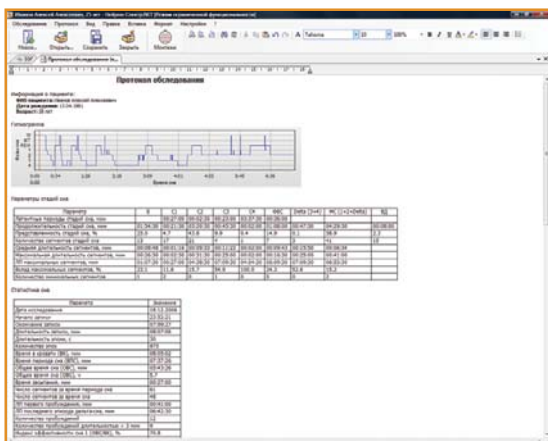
Иванов Алексей Алексеевич, 21 лет - Нейрон-Спектр.NET [Режим ограниченной функциональности]

Обследование Протокол Вид Правка Вставка Формат Настройки ?

Новое... Открыть... Сохранить Закрыть Монтаж

A Tahoma 10 100%

Протокол обследования

Протокол обследования

Информация о пациенте:
ФИО пациента: Иванов Алексей Алексеевич
Дата рождения: 13.04.1981
Возраст: 28 лет

Гипнограмма

Время сна

Параметры стадий сна

| Параметр | Б | С1 | С2 | С3 | С4 | ФБС | Delta (3+4) | ФС (1+2+Delta) | БС |
|---|---|---|---|---|---|---|---|---|---|
| Латентное периода стадий сна, мин | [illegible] | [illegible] | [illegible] | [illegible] | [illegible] | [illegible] | | | |
| Продолжительность стадий сна, мин | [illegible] | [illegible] | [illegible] | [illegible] | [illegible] | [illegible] | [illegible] | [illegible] | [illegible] |
| Представленность стадий сна, % | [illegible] | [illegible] | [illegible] | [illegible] | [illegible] | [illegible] | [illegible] | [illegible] | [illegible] |
| Количество сегментов стадий сна | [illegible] | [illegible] | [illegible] | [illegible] | | | | | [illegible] |
| Средняя длительность сегментов, мин | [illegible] | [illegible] | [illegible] | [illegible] | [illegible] | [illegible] | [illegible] | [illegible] | |
| Максимальная длительность сегментов, мин | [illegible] | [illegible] | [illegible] | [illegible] | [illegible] | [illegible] | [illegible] | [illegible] | |
| ПП максимальных сегментов, мин | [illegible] | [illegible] | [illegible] | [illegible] | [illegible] | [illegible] | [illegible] | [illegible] | |
| Время максимальных сегментов, % | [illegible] | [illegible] | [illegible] | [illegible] | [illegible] | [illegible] | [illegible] | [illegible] | |
| Количество минимальных сегментов | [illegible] | | | | | | | | |

Статистика сна

| Параметр | Значение |
|---|---|
| Дата исследования | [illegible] |
| Начало записи | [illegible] |
| Окончание записи | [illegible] |
| Длительность записи, мин | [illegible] |
| Длительность эпохи, с | 30 |
| Количество эпох | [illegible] |
| Время в кровати (ВК), мин | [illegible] |
| Время периода сна (ВПС), мин | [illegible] |
| Общее время сна (ОВС), мин | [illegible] |
| Общее время сна (ОВС), ч | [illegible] |
| Время засыпания, мин | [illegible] |
| Число сегментов за время периода сна | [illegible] |
| Число сегментов за время сна | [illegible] |
| ПП первого пробуждения, мин | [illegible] |
| ПП последнего эпизода засыпания, мин | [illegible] |
| Количество пробуждений | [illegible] |
| Количество пробуждений длительностью > 2 мин | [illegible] |
| Индекс эффективности сна 1 (ОВС/ВК), % | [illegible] |